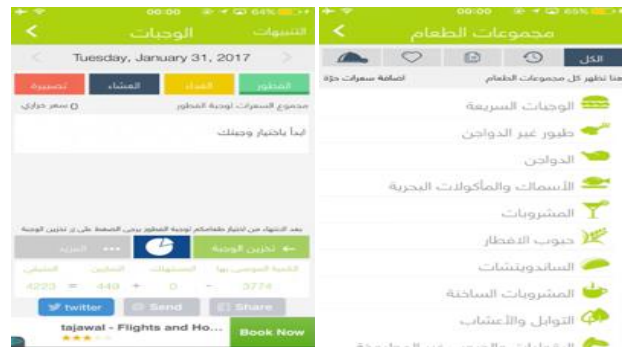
00:00 64%
التنبيهات الوجبات
Tuesday, January 31, 2017
الفطور الغداء العشاء تصبيرة
مجموع السعرات لوجبة الفطور 0 سعر حراري
ابدأ باختيار وجبتك
بعد الانتهاء من اختيار طعامكم لوجبة الفطور يرجى الضغط على زر تخزين الوجبة
تخزين الوجبة المزيد
الكمية السموح بها المستهلك المتبقي المتمارين
3774 - 0 + 449 = 4223
twitter Send Share
tajawal - Flights and Ho...
Book Now

00:00 65%
مجموعات الطعام
الكل
هنا تظهر كل مجموعات الطعام اضافة سعرات حرة
الوجبات السريعة
طيور غير الدواجن
الدواجن
الأسماك والمأكولات البحرية
المشروبات
حبوب الافطار
الساندويتشات
المشروبات الساخنة
التوابل والأعشاب
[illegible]